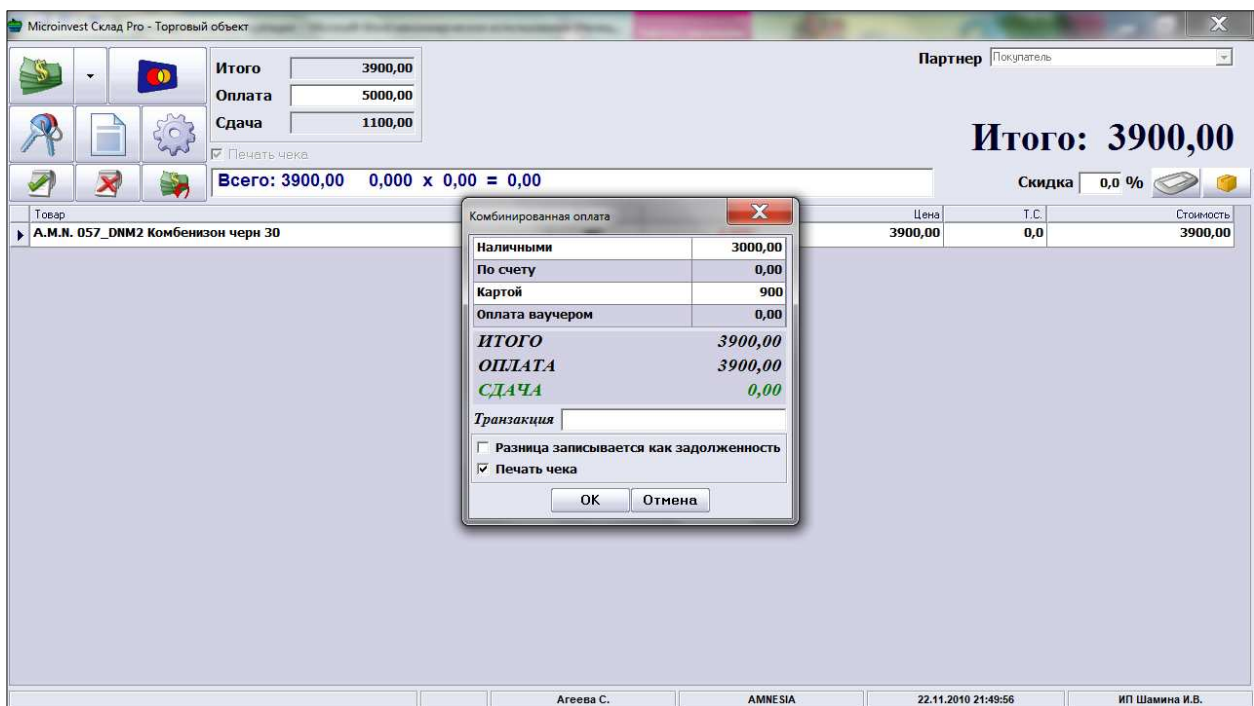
Microinvest Склад Pro - Торговый объект

Итого 3900,00
Оплата 5000,00
Сдача 1100,00
Печать чека

Партнер Покупатель

Итого: 3900,00

Всего: 3900,00 0,000 x 0,00 = 0,00

Скидка 0,0 %

| Товар | Цена | Т.С. | Стоимость |
|---|---|---|---|
| A.M.N. 057_DNM2 Комбенизон черн 30 | 3900,00 | 0,0 | 3900,00 |

Комбинированная оплата

| Наличными | 3000,00 |
|---|---|
| По счету | 0,00 |
| Картой | 900 |
| Оплата ваучером | 0,00 |

ИТОГО 3900,00
ОПЛАТА 3900,00
СДАЧА 0,00

Транзакция

Разница записывается как задолженность
Печать чека

OK Отмена

Агеева С. AMNESIA 22.11.2010 21:49:56 ИП Шамина И.В.